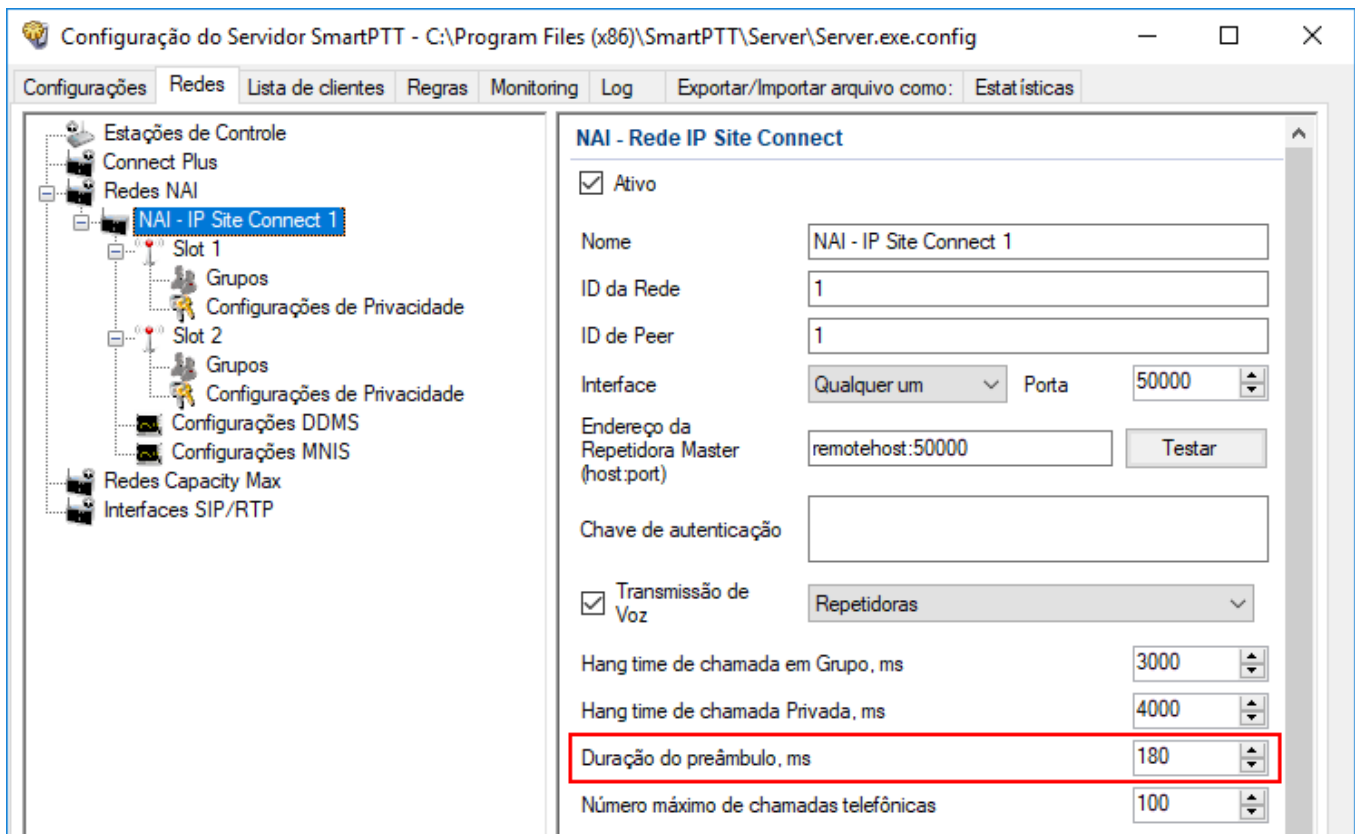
Configuração do Servidor SmartPTT - C:\Program Files (x86)\SmartPTT\Server\Server.exe.config

Configurações | Redes | Lista de clientes | Regras | Monitoring | Log | Exportar/Importar arquivo como: | Estatísticas

Estações de Controle
Connect Plus
Redes NAI
NAI - IP Site Connect 1
Slot 1
Grupos
Configurações de Privacidade
Slot 2
Grupos
Configurações de Privacidade
Configurações DDMS
Configurações MNIS
Redes Capacity Max
Interfaces SIP/RTP

NAI - Rede IP Site Connect

Ativo

Nome
NAI - IP Site Connect 1

ID da Rede
1

ID de Peer
1

Interface
Qualquer um
Porta
50000

Endereço da Repetidora Master (host:port)
remotehost:50000
Testar

Chave de autenticação

Transmissão de Voz
Repetidoras

Hang time de chamada em Grupo, ms
3000

Hang time de chamada Privada, ms
4000

Duração do preâmbulo, ms
180

Número máximo de chamadas telefônicas
100